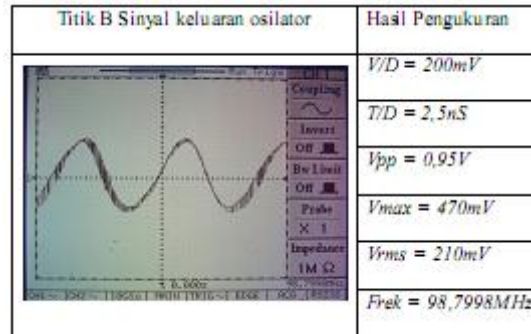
| Titik B Sinyal keluaran osilator | Hasil Pengukuran |
|---|---|
| Coupling Invert Off Bw Limit Off Probe X 1 Impedance 1M Ω | $V/D = 200mV$ |
| | $T/D = 2,5nS$ |
| | $Vpp = 0,95V$ |
| | $Vmax = 470mV$ |
| | $Vrms = 210mV$ |
| | $Frek = 98,7998MHz$ |